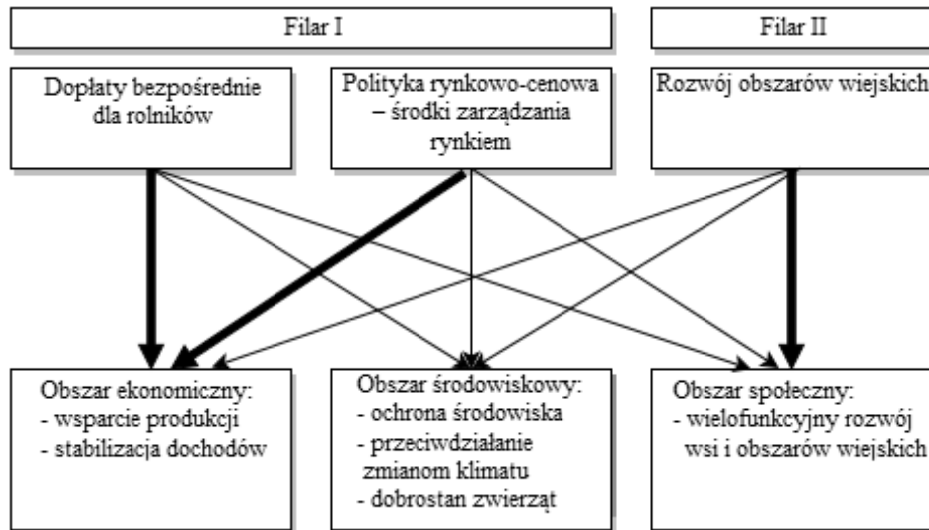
Filar I

Filar II

Dopłaty bezpośrednie dla rolników

Polityka rynkowo-cenowa – środki zarządzania rynkiem

Rozwój obszarów wiejskich

Obszar ekonomiczny:
- wsparcie produkcji
- stabilizacja dochodów

Obszar środowiskowy:
- ochrona środowiska
- przeciwdziałanie zmianom klimatu
- dobrostan zwierząt

Obszar społeczny:
- wielofunkcyjny rozwój wsi i obszarów wiejskich